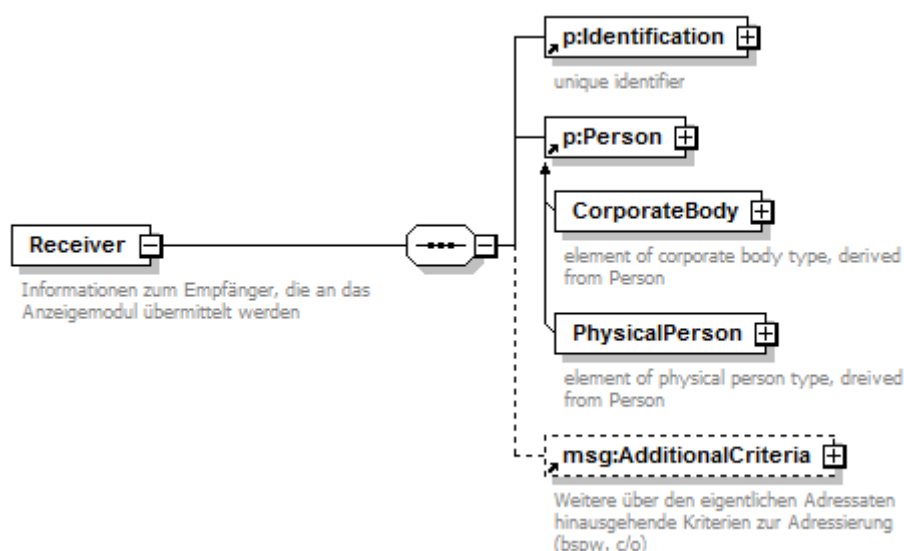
p:Identification

unique identifier

p:Person

CorporateBody

element of corporate body type, derived from Person

PhysicalPerson

element of physical person type, dreived from Person

msg:AdditionalCriteria

Weitere über den eigentlichen Adressaten hinausgehende Kriterien zur Adressierung (bspw. c/o)

Receiver

Informationen zum Empfänger, die an das Anzeigemodul übermittelt werden